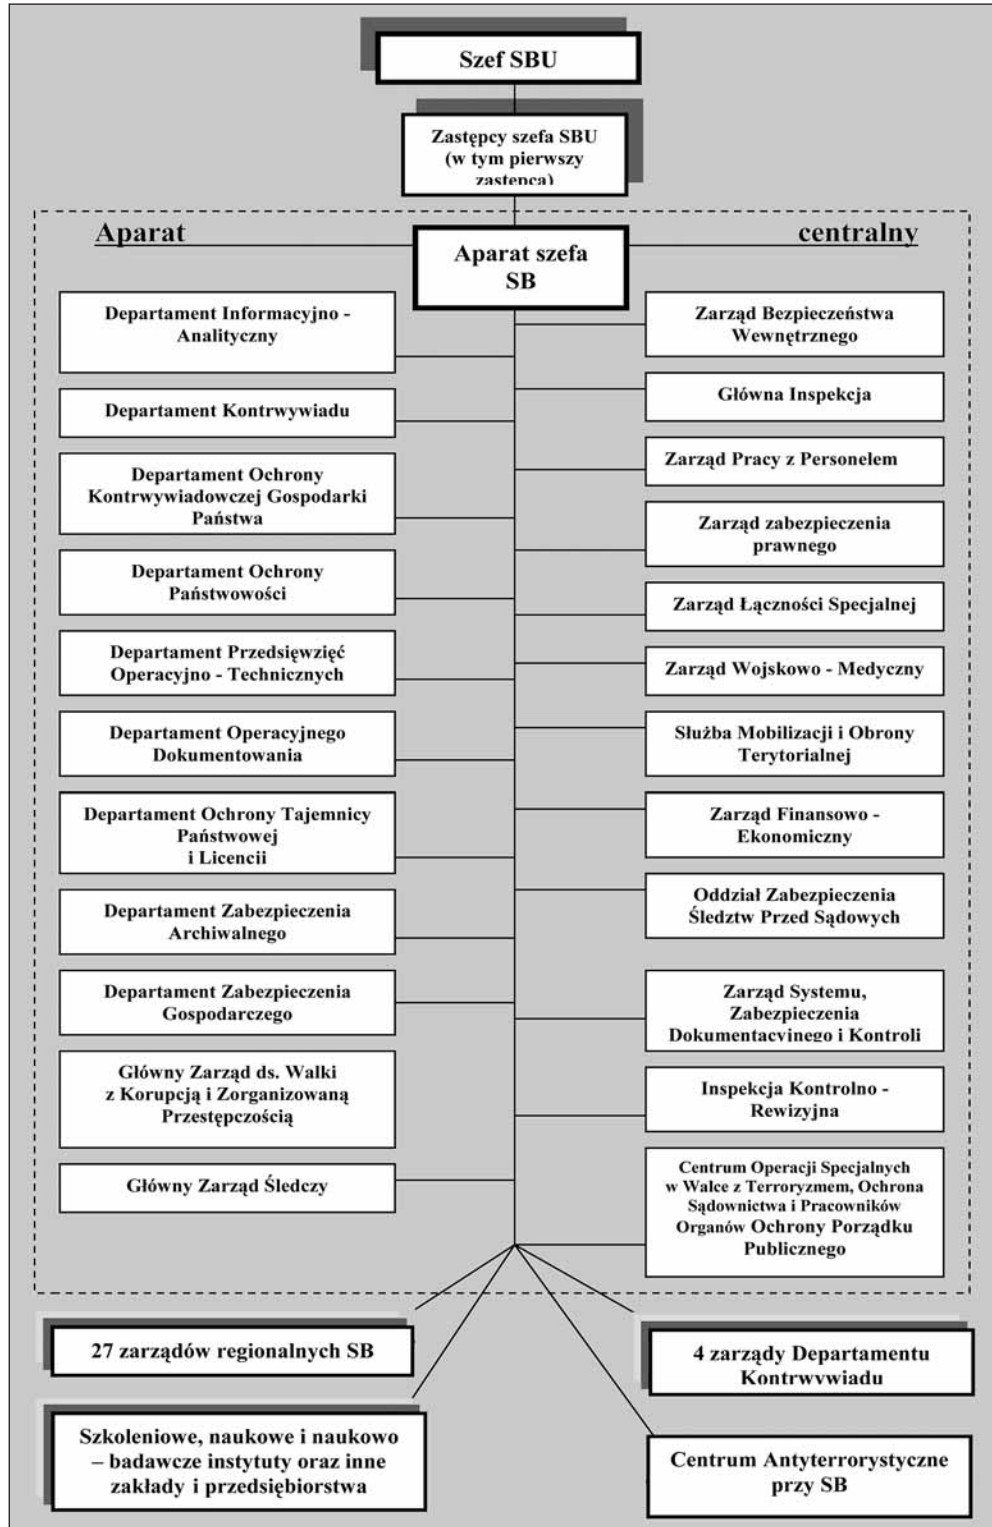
Szef SBU

Zastępcy szefa SBU (w tym pierwszy zastenca)

Aparat

centralny

Aparat szefa SB

Departament Informacyjno - Analityczny

Departament Kontrwywiadu

Departament Ochrony Kontrwywiadowczej Gospodarki Państwa

Departament Ochrony Państwowości

Departament Przedsięwzięć Operacyjno - Technicznych

Departament Operacyjnego Dokumentowania

Departament Ochrony Tajemnicy Państwowej i Licencii

Departament Zabezpieczenia Archiwalnego

Departament Zabezpieczenia Gospodarczego

Główny Zarząd ds. Walki z Korupcją i Zorganizowaną Przestępczością

Główny Zarząd Śledczy

Zarząd Bezpieczeństwa Wewnętrznego

Główna Inspekcja

Zarząd Pracy z Personelem

Zarząd zabezpieczenia prawnego

Zarząd Łączności Specjalnej

Zarząd Wojskowo - Medyczny

Służba Mobilizacji i Obrony Terytorialnej

Zarząd Finansowo - Ekonomiczny

Oddział Zabezpieczenia Śledztw Przed Sądowych

Zarząd Systemu, Zabezpieczenia Dokumentacyjnego i Kontroli

Inspekcja Kontrolno - Rewizyjna

Centrum Operacji Specjalnych w Walce z Terroryzmem, Ochrona Sądownictwa i Pracowników Organów Ochrony Porządku Publicznego

27 zarządów regionalnych SB

4 zarządy Departamentu Kontrwywiadu

Szkoleniowe, naukowe i naukowo – badawcze instytuty oraz inne zakłady i przedsiębiorstwa

Centrum Antyterrorystyczne przy SB